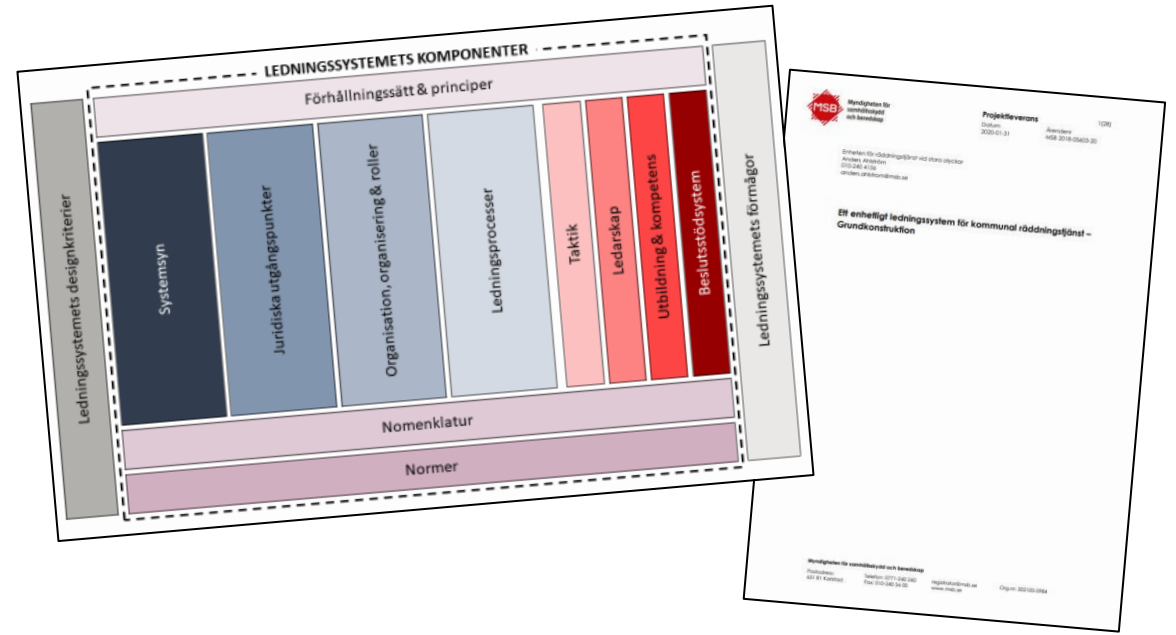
LEDNINGSSYSTEMETS KOMPONENTER

Ledningssystemets designkriterier

Förhållningssätt & principer

Systemsyn

Juridiska utgångspunkter

Organisation, organisering & roller

Ledningsprocesser

Taktik

Ledarskap

Utbildning & kompetens

Beslutsstödsystem

Nomenklatur

Normer

Ledningssystemets förmågor

MSB Myndigheten för samhällsskydd och beredskap

Projektleverans 1(28)
Datum 2020-01-31
Ärendenr MSB 2018-05603-20

Enheten för räddningstjänst vid stora olyckor
Anders Ahlström
010-240 4156
anders.ahlstrom@msb.se

Ett enhetligt ledningssystem för kommunal räddningstjänst – Grundkonstruktion

Myndigheten för samhällsskydd och beredskap
Postadress: 651 81 Karlstad
Telefon: 0771-240 240
Fax: 010-240 56 00
registrator@msb.se
www.msb.se
Org.nr: 202100-5984